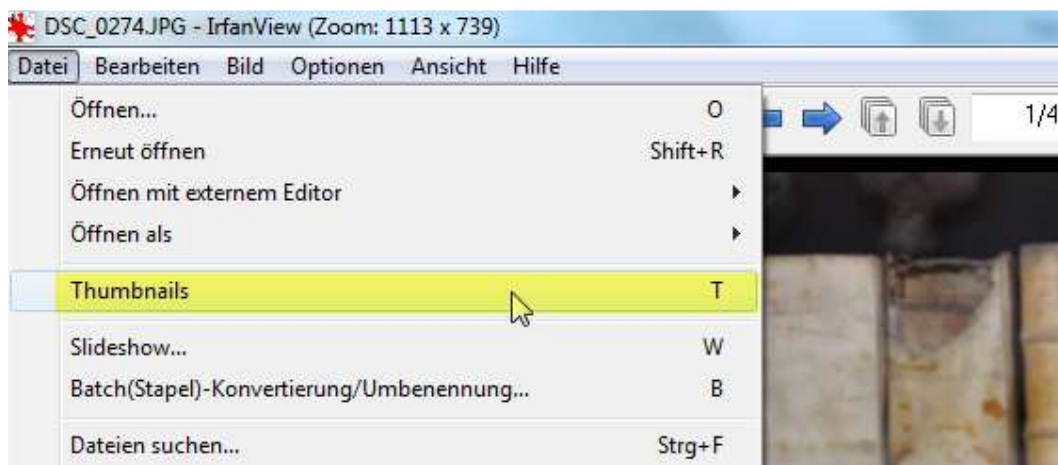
DSC_0274.JPG - IrfanView (Zoom: 1113 x 739)

Datei Bearbeiten Bild Optionen Ansicht Hilfe

Öffnen... O
Erneut öffnen Shift+R
Öffnen mit externem Editor
Öffnen als
Thumbnails T
Slideshow... W
Batch(Stapel)-Konvertierung/Umbenennung... B
Dateien suchen... Strg+F

1/4